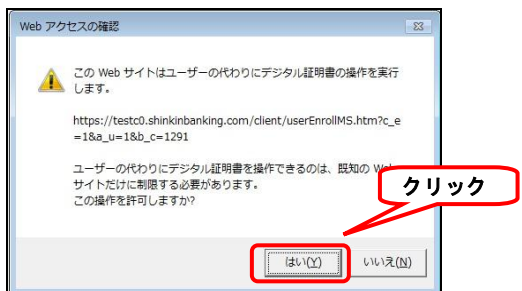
Web アクセスの確認

この Web サイトはユーザーの代わりにデジタル証明書の操作を実行します。

https://testc0.shinkinbanking.com/client/userEnrollMS.htm?c_e=1&a_u=1&b_c=1291

ユーザーの代わりにデジタル証明書を操作できるのは、既知の Web サイトだけに制限する必要があります。
この操作を許可しますか?

クリック

はい(Y)

いいえ(N)